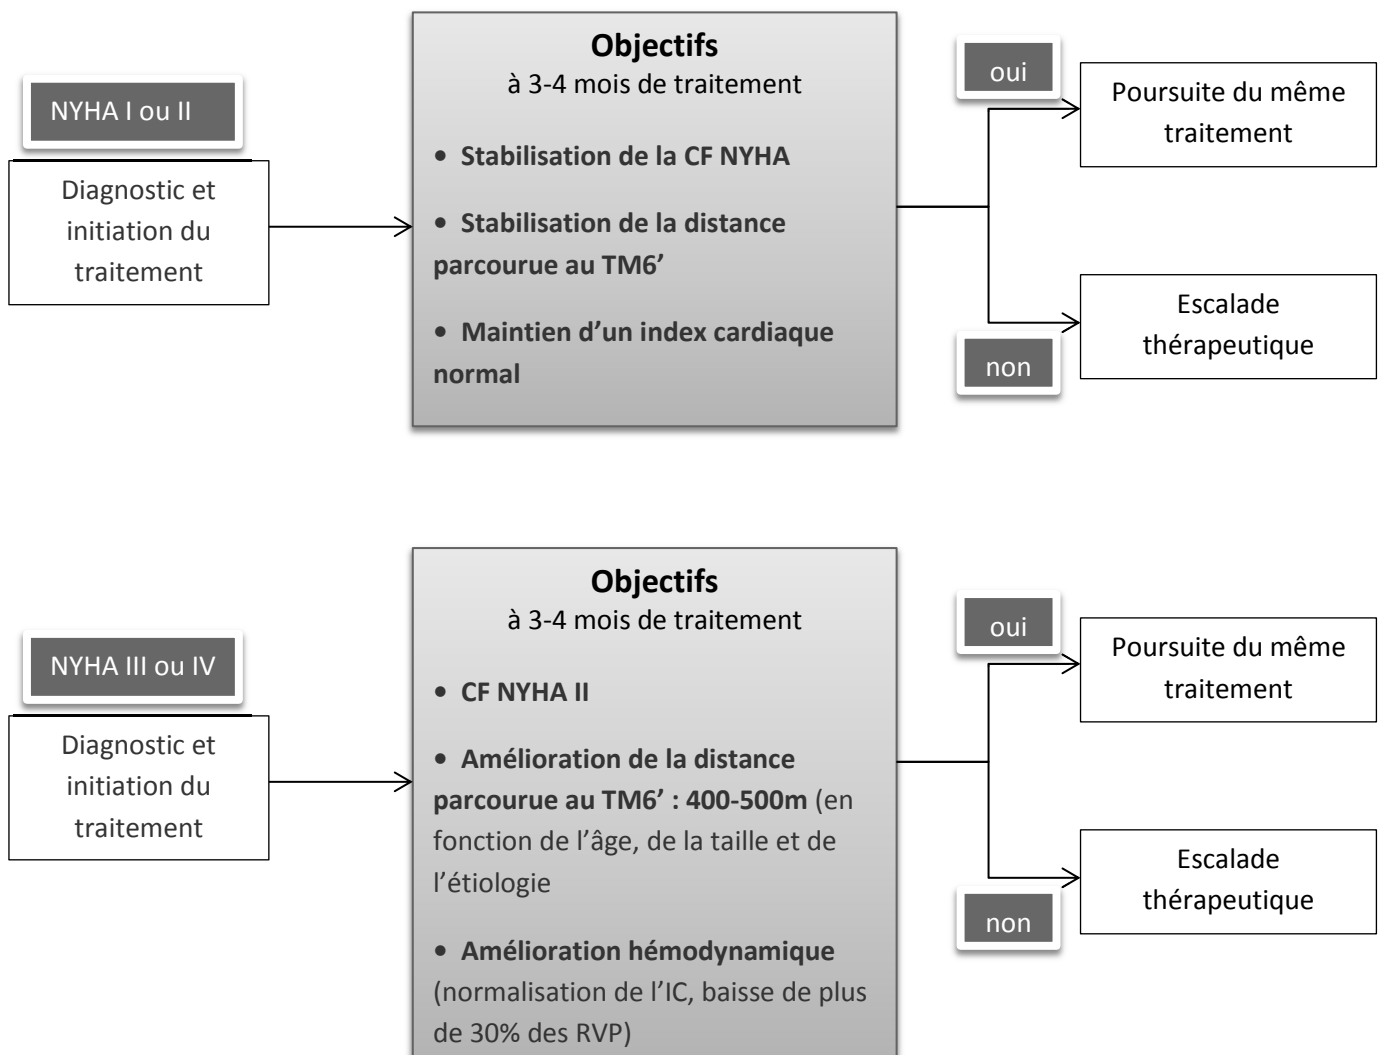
NYHA I ou II

Diagnostic et initiation du traitement

**Objectifs**
à 3-4 mois de traitement

• **Stabilisation de la CF NYHA**

• **Stabilisation de la distance parcourue au TM6'**

• **Maintien d'un index cardiaque normal**

oui

Poursuite du même traitement

non

Escalade thérapeutique

NYHA III ou IV

Diagnostic et initiation du traitement

**Objectifs**
à 3-4 mois de traitement

• **CF NYHA II**

• **Amélioration de la distance parcourue au TM6' : 400-500m** (en fonction de l'âge, de la taille et de l'étiologie

• **Amélioration hémodynamique** (normalisation de l'IC, baisse de plus de 30% des RVP)

oui

Poursuite du même traitement

non

Escalade thérapeutique